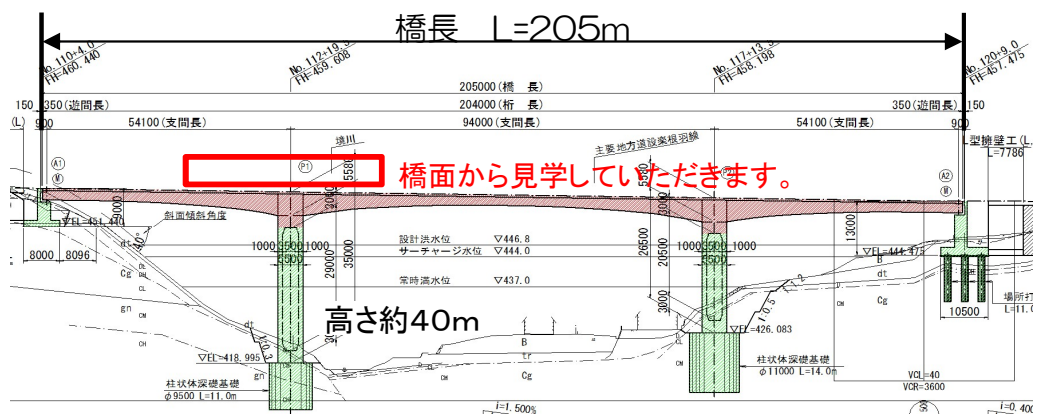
橋長 L=205m

No.110+4.0
FH=460.440

No.112+13.5
FH=459.608

No.117+13.3
FH=458.198

No.120+9.0
FH=457.475

205000(橋 長)
150 350(遊間長) 204000(桁 長) 350(遊間長) 150
(L) 900 54100(支間長) 94000(支間長) 54100(支間長) 900

境川
主要地方道設楽根羽線
L型擁壁工(L)
L=7786

A1 P1 P2 A2

橋面から見学していただきます。

5580
3000
3000
13000

▽FL=431.470
斜面傾斜角度
8000 8096

1000 5500 1000
5500
29000
35000

設計洪水位 ▽446.8
サーチャージ水位 ▽444.0
常時満水位 ▽437.0

26500
20500
1000 5500 1000
5500
3000

▽FL=444.475

高さ約40m

▽FL=418.995
▽FL=426.083

柱状体深礎基礎
φ9500 L=11.0m

柱状体深礎基礎
φ11000 L=14.0m

10500
場所打
L=11.0

Cg gn CL CH CM dt B tr

VCL=40
VCR=3600

i=1.500%
i=0.400